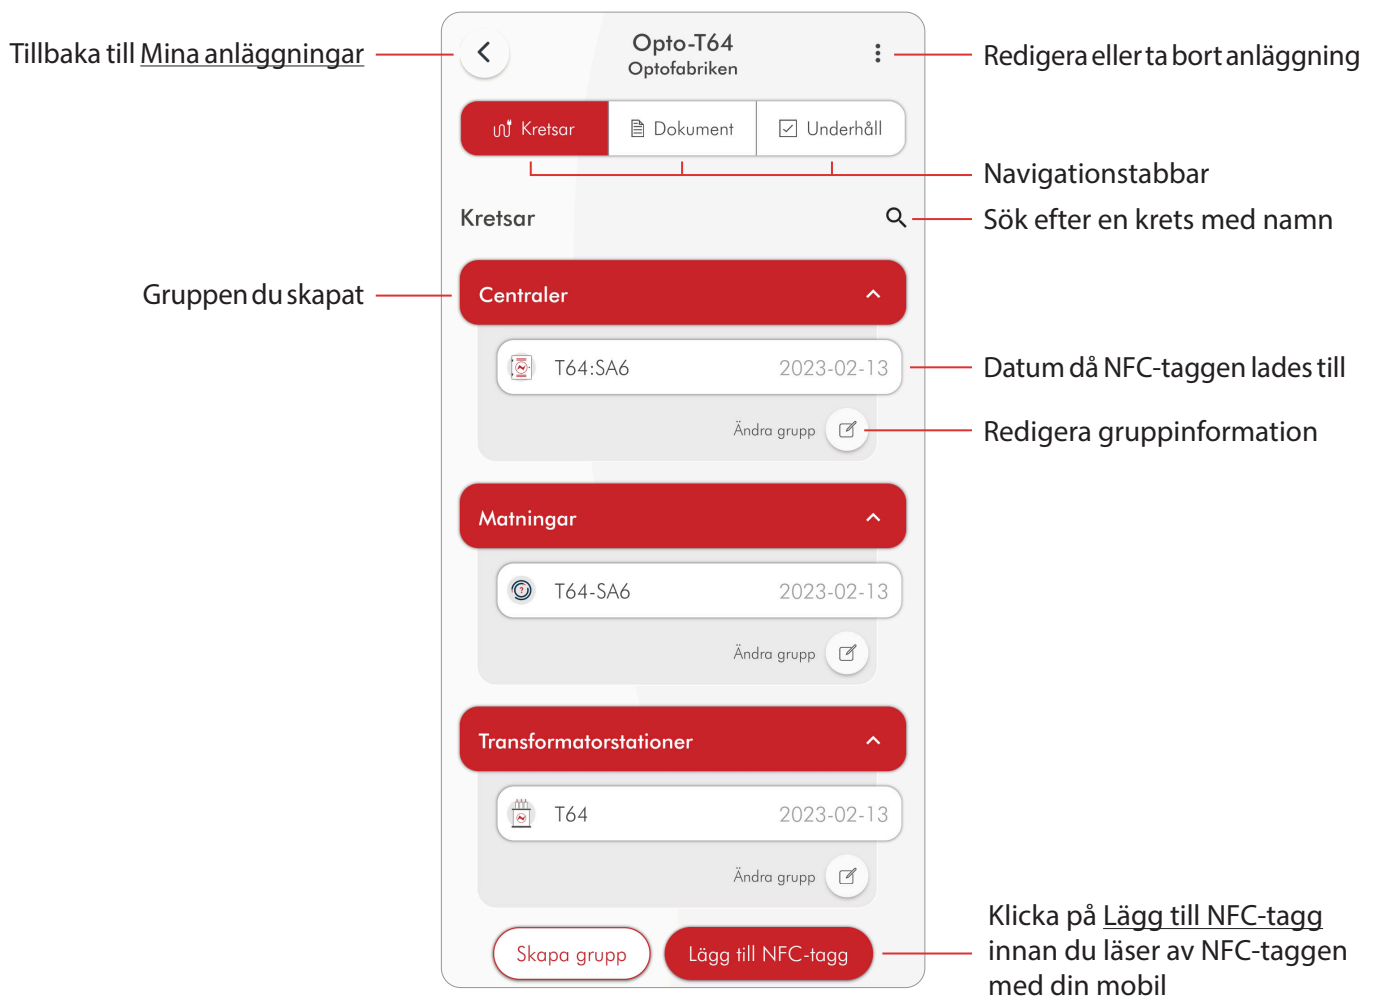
Tillbaka till Mina anläggningar

Opto-T64
Optofabriken

Redigera eller ta bort anläggning

Kretsar | Dokument | Underhåll

Navigationstabbar

Kretsar

Sök efter en krets med namn

Gruppen du skapat

Centraler

T64:SA6 2023-02-13

Datum då NFC-taggen lades till

Ändra grupp

Redigera gruppinformation

Matningar

T64-SA6 2023-02-13

Ändra grupp

Transformatorstationer

T64 2023-02-13

Ändra grupp

Skapa grupp

Lägg till NFC-tagg

Klicka på Lägg till NFC-tagg innan du läser av NFC-taggen med din mobil